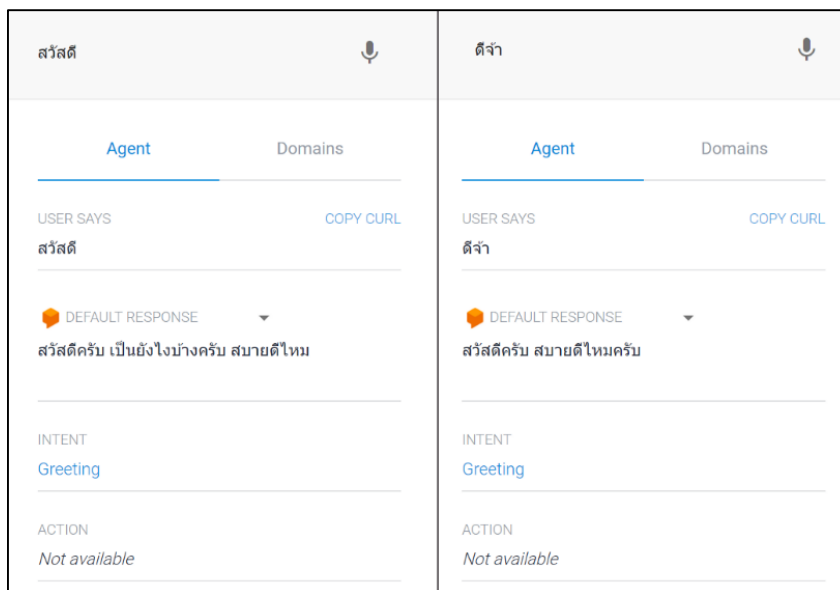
สวัสดี

Agent

Domains

USER SAYS

COPY CURL

สวัสดี

DEFAULT RESPONSE

สวัสดีครับ เป็นยังไงบ้างครับ สบายดีไหม

INTENT

Greeting

ACTION

Not available

ดีจ้า

Agent

Domains

USER SAYS

COPY CURL

ดีจ้า

DEFAULT RESPONSE

สวัสดีครับ สบายดีไหมครับ

INTENT

Greeting

ACTION

Not available